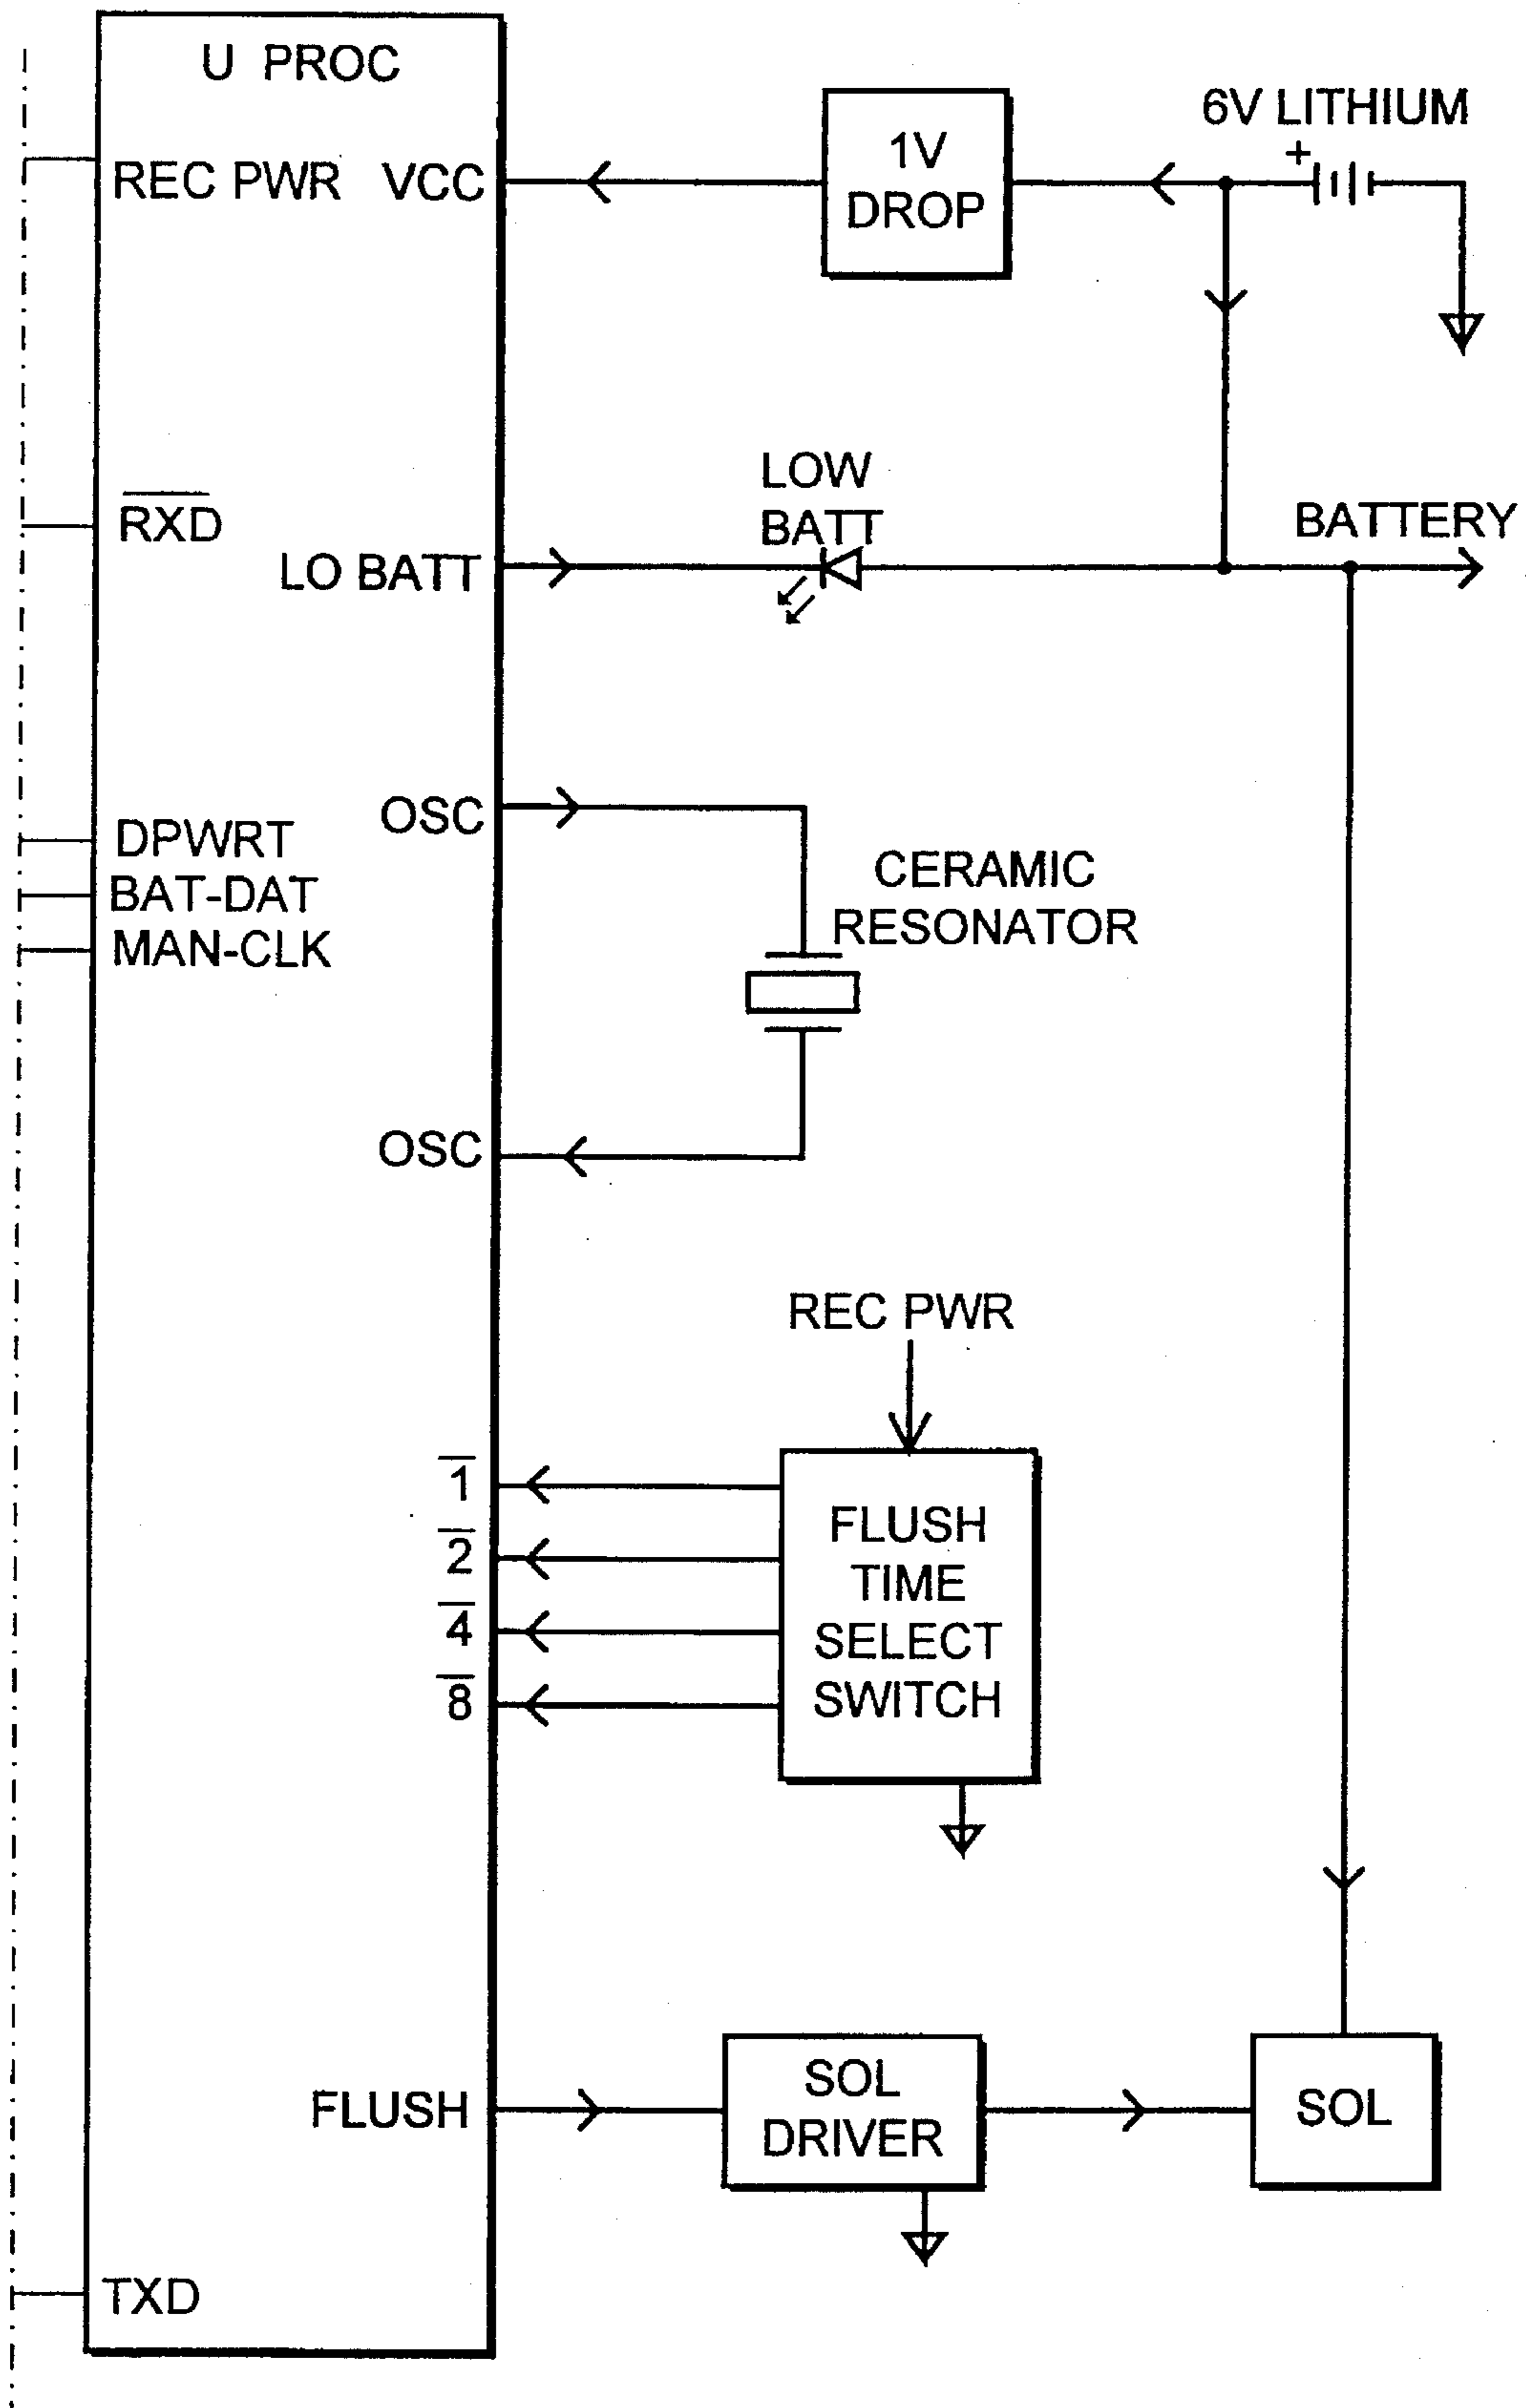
U PROC

REC PWR VCC

1V DROP

6V LITHIUM

+

$\overline{RXD}$

LOW BATT

BATTERY

LO BATT

OSC

DPWRT

BAT-DAT

MAN-CLK

CERAMIC RESONATOR

OSC

REC PWR

$\overline{1}$

$\overline{2}$

$\overline{4}$

$\overline{8}$

FLUSH TIME SELECT SWITCH

FLUSH

SOL DRIVER

SOL

TXD